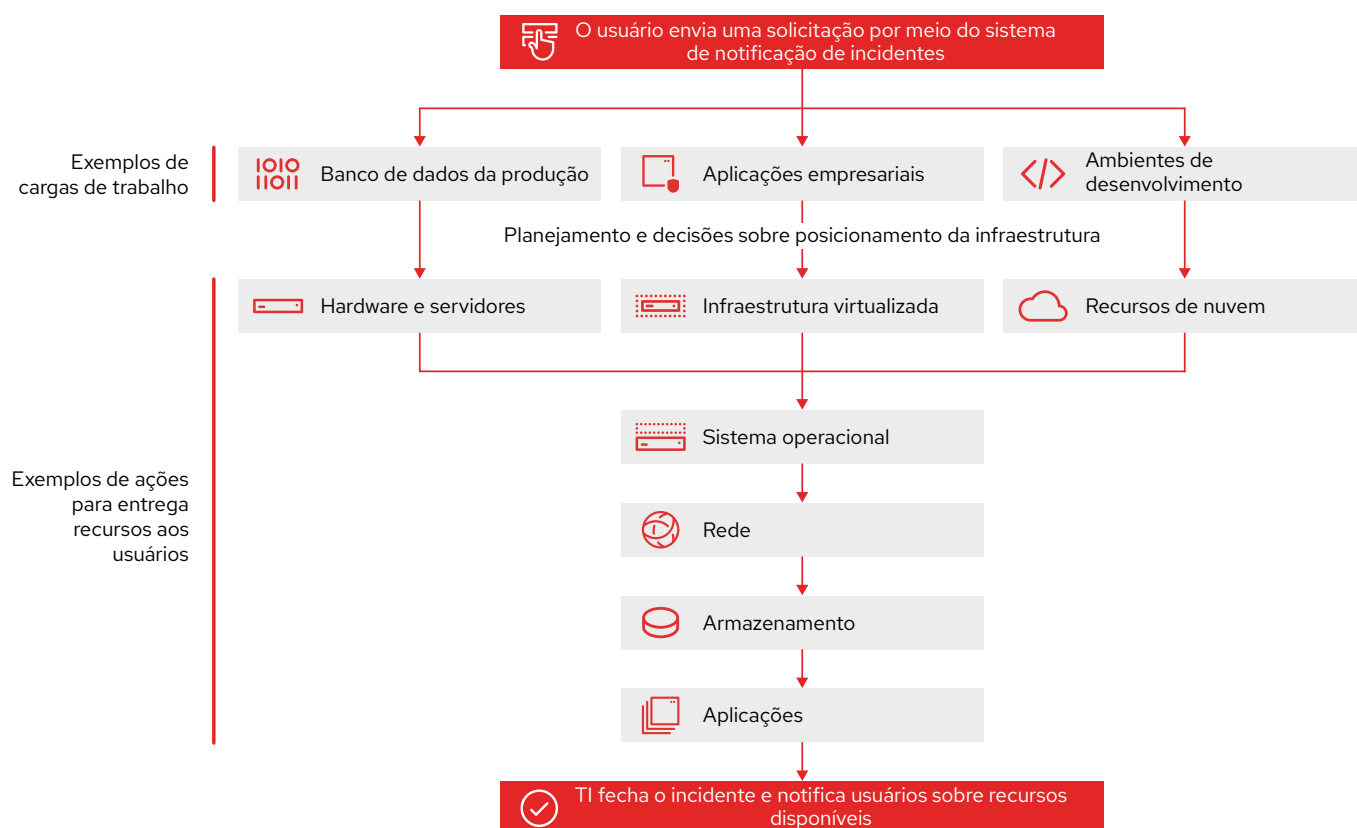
O usuário envia uma solicitação por meio do sistema de notificação de incidentes

Exemplos de cargas de trabalho

1010
1101

Banco de dados da produção

Aplicações empresariais

Ambientes de desenvolvimento

Planejamento e decisões sobre posicionamento da infraestrutura

Hardware e servidores

Infraestrutura virtualizada

Recursos de nuvem

Exemplos de ações para entrega recursos aos usuários

Sistema operacional

Rede

Armazenamento

Aplicações

TI fecha o incidente e notifica usuários sobre recursos disponíveis